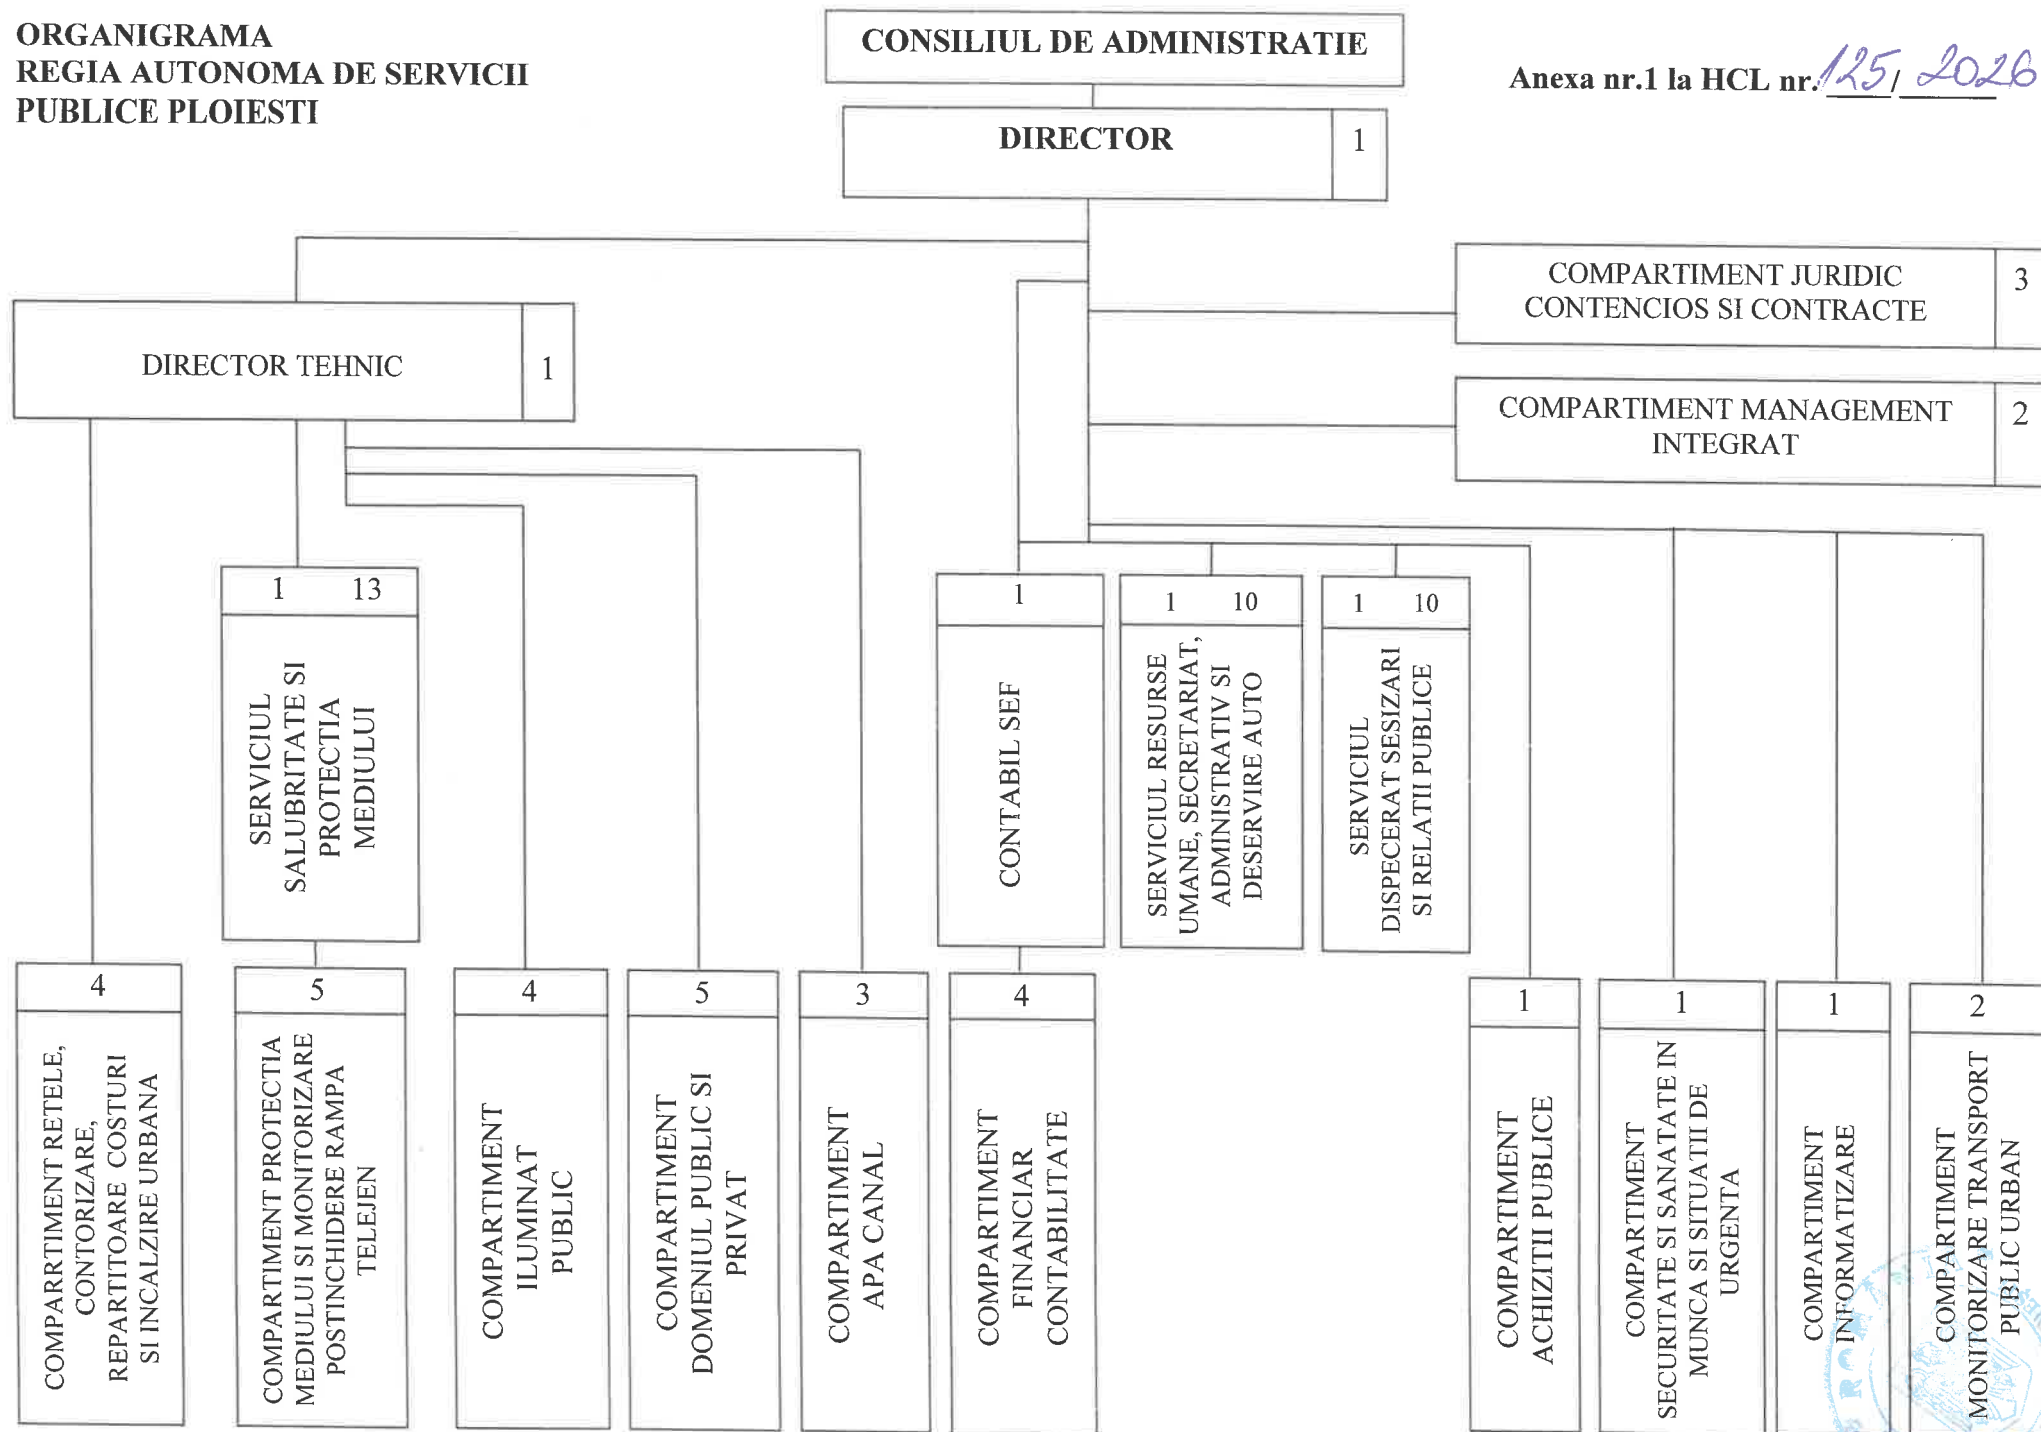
ORGANIGRAMA
REGIA AUTONOMA DE SERVICII PUBLICE PLOIESTI

CONSILIUL DE ADMINISTRATIE

Anexa nr.1 la HCL nr. 125 / 2026

DIRECTOR 1

COMPARTIMENT JURIDIC CONTENCIOS SI CONTRACTE 3

COMPARTIMENT MANAGEMENT INTEGRAT 2

DIRECTOR TEHNIC 1

1 13
SERVICIUL SALUBRITATE SI PROTECTIA MEDIULUI

1
CONTABIL SEF

1 10
SERVICIUL RESURSE UMANE, SECRETARIAT, ADMINISTRATIV SI DESERVIRE AUTO

1 10
SERVICIUL DISPECERAT SESIZARI SI RELATII PUBLICE

4
COMPARRTIMENT RETELE, CONTORIZARE, REPARTITOARE COSTURI SI INCALZIRE URBANA

5
COMPARTIMENT PROTECTIA MEDIULUI SI MONITORIZARE POSTINCHIDERE RAMPA TELEJEN

4
COMPARTIMENT ILUMINAT PUBLIC

5
COMPARTIMENT DOMENIUL PUBLIC SI PRIVAT

3
COMPARTIMENT APA CANAL

4
COMPARTIMENT FINANCIAR CONTABILITATE

1
COMPARTIMENT ACHIZITII PUBLICE

1
COMPARTIMENT SECURITATE SI SANATATE IN MUNCA SI SITUATII DE URGENTA

1
COMPARTIMENT INFORMATIZARE

2
COMPARTIMENT MONITORIZARE TRANSPORT PUBLIC URBAN